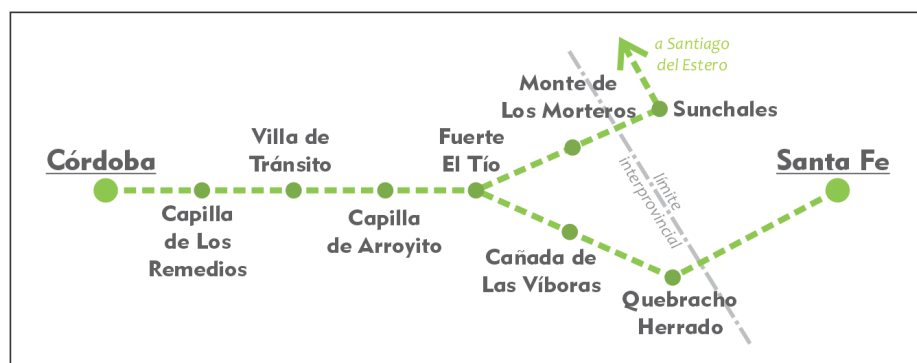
a Santiago del Estero

Monte de Los Morteros

Sunchales

Villa de Tránsito

Fuerte El Tío

Córdoba

Santa Fe

límite interprovincial

Capilla de Los Remedios

Capilla de Arroyito

Cañada de Las Víboras

Quebracho Herrado